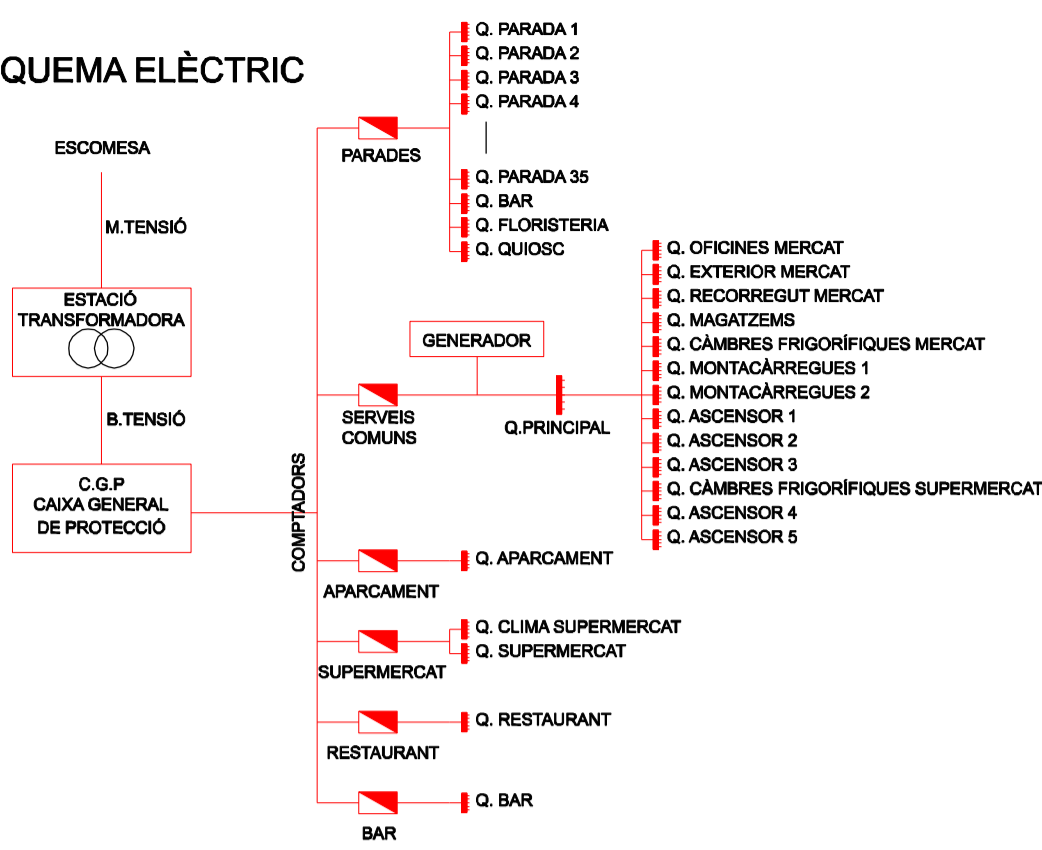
QUEMA ELÈCTRIC

ESCOMESA

M.TENSIÓ

ESTACIÓ TRANSFORMADORA

B.TENSIÓ

C.G.P
CAIXA GENERAL
DE PROTECCIÓ

COMPTADORS

PARADES

Q. PARADA 1
Q. PARADA 2
Q. PARADA 3
Q. PARADA 4
Q. PARADA 35
Q. BAR
Q. FLORISTERIA
Q. QUIOSC

GENERADOR

SERVEIS COMUNS

Q.PRINCIPAL

Q. OFICINES MERCAT
Q. EXTERIOR MERCAT
Q. RECORREGUT MERCAT
Q. MAGATZEMS
Q. CÀMBRES FRIGORÍFIQUES MERCAT
Q. MONTACÀRREGUES 1
Q. MONTACÀRREGUES 2
Q. ASCENSOR 1
Q. ASCENSOR 2
Q. ASCENSOR 3
Q. CÀMBRES FRIGORÍFIQUES SUPERMERCAT
Q. ASCENSOR 4
Q. ASCENSOR 5

APARCAMENT
Q. APARCAMENT

SUPERMERCAT
Q. CLIMA SUPERMERCAT
Q. SUPERMERCAT

RESTAURANT
Q. RESTAURANT

BAR
Q. BAR